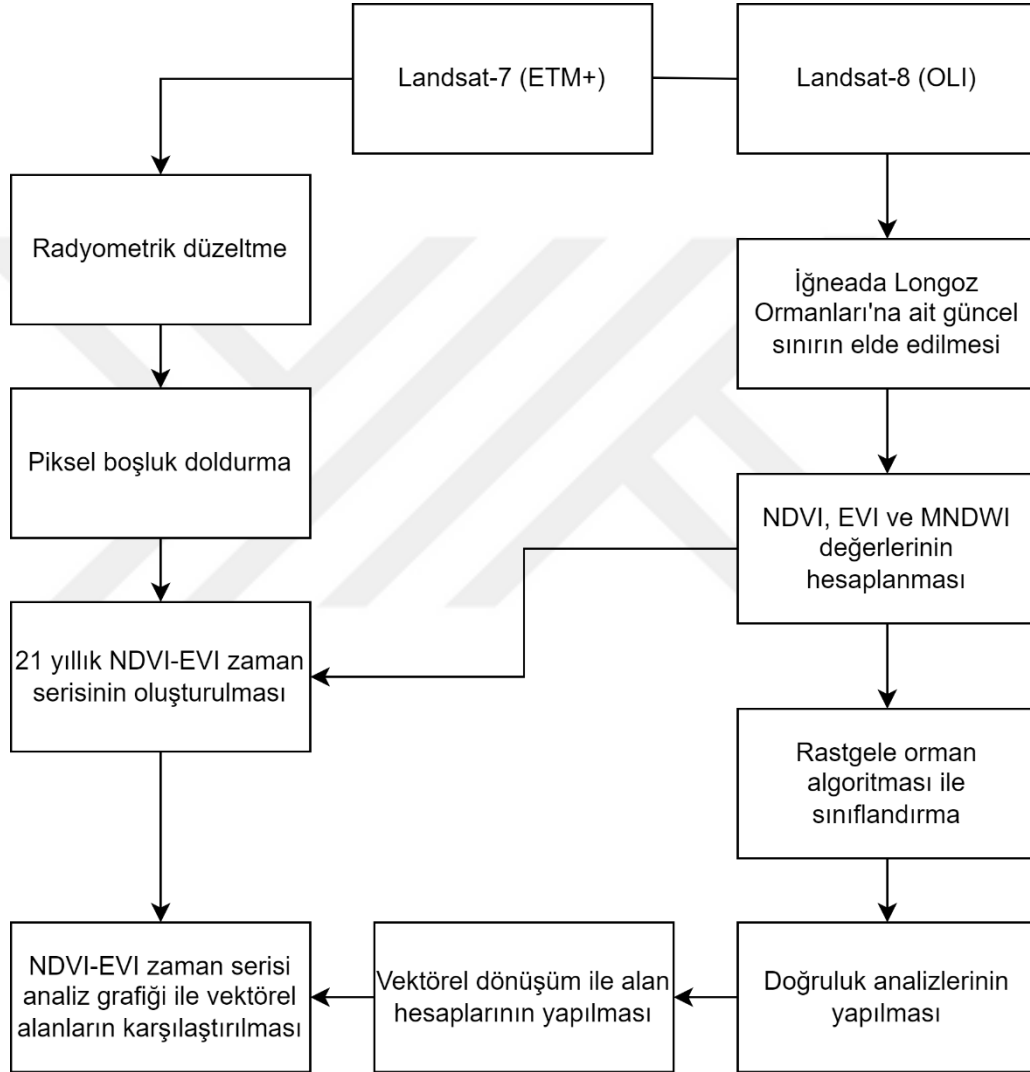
Landsat-7 (ETM+)

Landsat-8 (OLI)

Radyometrik düzeltme

İğneada Longoz Ormanları'na ait güncel sınırın elde edilmesi

Piksel boşluk doldurma

NDVI, EVI ve MNDWI değerlerinin hesaplanması

21 yıllık NDVI-EVI zaman serisinin oluşturulması

Rastgele orman algoritması ile sınıflandırma

NDVI-EVI zaman serisi analiz grafiği ile vektörel alanların karşılaştırılması

Vektörel dönüşüm ile alan hesaplarının yapılması

Doğruluk analizlerinin yapılması